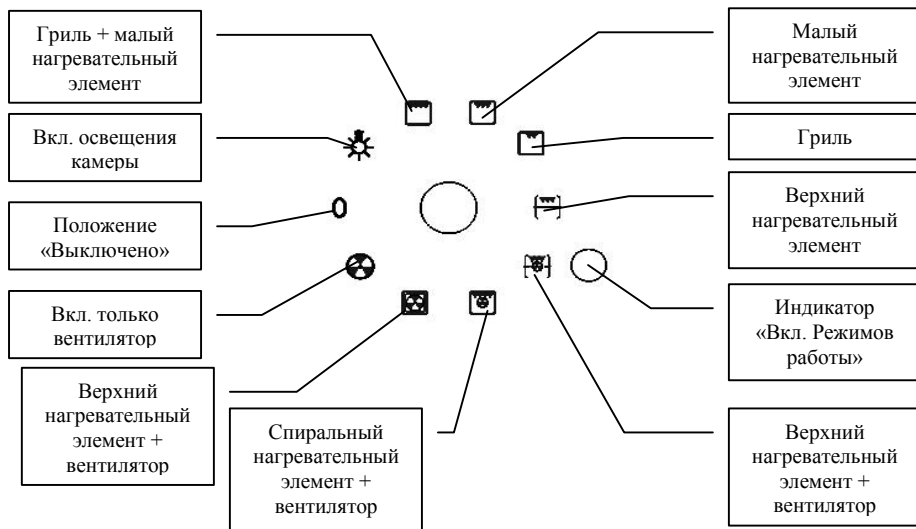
Гриль + малый нагревательный элемент

Малый нагревательный элемент

Вкл. освещения камеры

Гриль

Положение «Выключено»

0

Верхний нагревательный элемент

Вкл. только вентилятор

Индикатор «Вкл. Режимов работы»

Верхний нагревательный элемент + вентилятор

Спиральный нагревательный элемент + вентилятор

Верхний нагревательный элемент + вентилятор